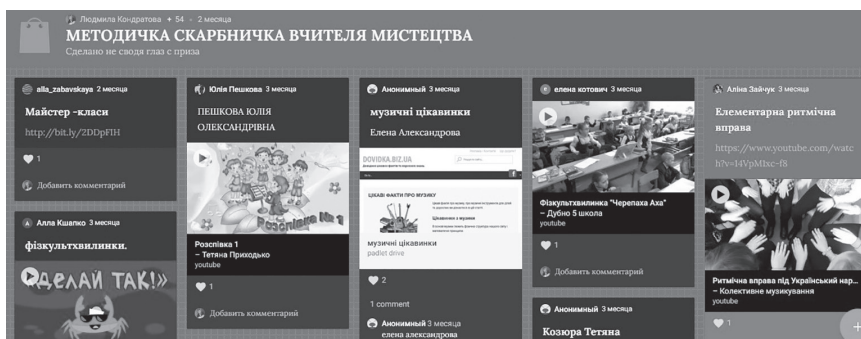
Людмила Кондратова • 54 • 2 месяца
МЕТОДИЧКА СКАРБНИЧКА ВЧИТЕЛЯ МИСТЕЦТВА
Сделано не сводя глаз с приза

alla_zabavskaya 2 месяца
Майстер -класи
http://bit.ly/2DDpFIH
1
Добавить комментарий

Алла Кшапко 3 месяца
фізкультхвилинки.
ДЕЛАЙ ТАК!»

Юлія Пешкова 3 месяца
ПЕШКОВА ЮЛІЯ ОЛЕКСАНДРІВНА
Розспівка 1
Розспівка 1 – Тетяна Приходько
youtube
1
Добавить комментарий

Анонимный 3 месяца
музичні цікавинки
Елена Александрова
DOVIDKA.BIZ.UA
ЦІКАВІ ФАКТИ ПРО МУЗИКУ
Цікавинки з музики
музичні цікавинки
padlet drive
2
1 comment
Анонимный 3 месяца
елена александрова

елена котович 3 месяца
Фізкультхвилинка "Черепаха Аха" – Дубно 5 школа
youtube
1
Добавить комментарий

Анонимный 3 месяца
Козюра Тетяна

Аліна Зайчук 3 месяца
Елементарна ритмічна вправа
https://www.youtube.com/watch?v=14VpMtxc-f8
Ритмічна вправа під Українській нар... – Колективне музикування
youtube
1